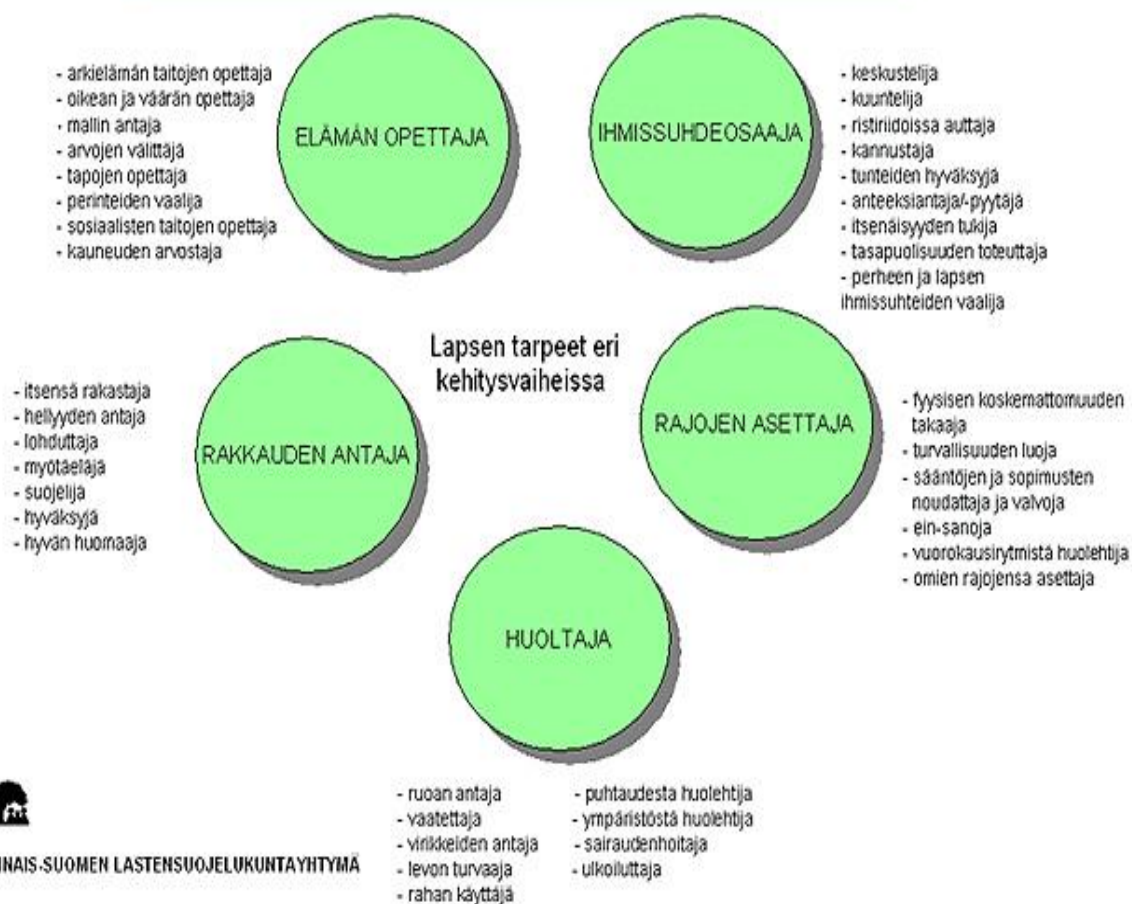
- arkielämän taitojen opettaja
- oikean ja väärän opettaja
- mallin antaja
- arvojen välittäjä
- tapojen opettaja
- perinteiden vaalija
- sosiaalisten taitojen opettaja
- kauneuden arvostaja

ELÄMÄN OPETTAJA

IHMISSUHDEOSAAJA

- keskustelija
- kuuntelija
- ristiriidoissa auttaja
- kannustaja
- tunteiden hyväksyjä
- anteeksiantaja/-pyytäjä
- itsenäisyyden tukija
- tasapuolisuuden toteuttaja
- perheen ja lapsen ihmissuhteiden vaalija

Lapsen tarpeet eri kehitysvaiheissa

- itsensä rakastaja
- hellyyden antaja
- lohduttaja
- myötäeläjä
- suojelija
- hyväksyjä
- hyvän huomaaja

RAKKAUDEN ANTAJA

RAJOJEN ASETTAJA

- fyysisen koskemattomuuden takaaja
- turvallisuuden luoja
- sääntöjen ja sopimusten noudattaja ja valvoja
- ein-sanoja
- vuorokausirytmistä huolehtija
- omien rajojensa asettaja

HUOLTAJA

- ruoan antaja
- vaatettaja
- virikkeiden antaja
- levon turvaaja
- rahan käyttäjä

- puhtaudesta huolehtija
- ympäristöstä huolehtija
- sairaudenhoitaja
- ulkoiluttaja

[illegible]INAIS-SUOMEN LASTENSUOJELUKUNTAYHTYMÄ